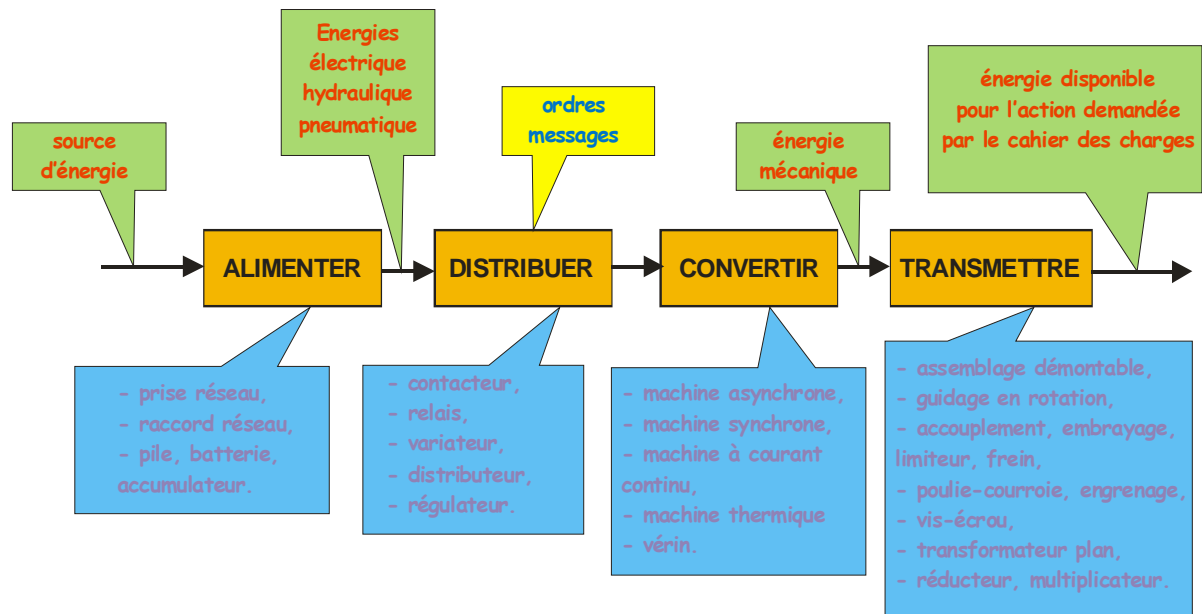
source d'énergie

Energies électrique hydraulique pneumatique

ordres messages

énergie mécanique

énergie disponible pour l'action demandée par le cahier des charges

ALIMENTER

DISTRIBUER

CONVERTIR

TRANSMETTRE

- prise réseau,
- raccord réseau,
- pile, batterie, accumulateur.

- contacteur,
- relais,
- variateur,
- distributeur,
- régulateur.

- machine asynchrone,
- machine synchrone,
- machine à courant continu,
- machine thermique
- vérin.

- assemblage démontable,
- guidage en rotation,
- accouplement, embrayage, limiteur, frein,
- poulie-courroie, engrenage,
- vis-écrou,
- transformateur plan,
- réducteur, multiplicateur.